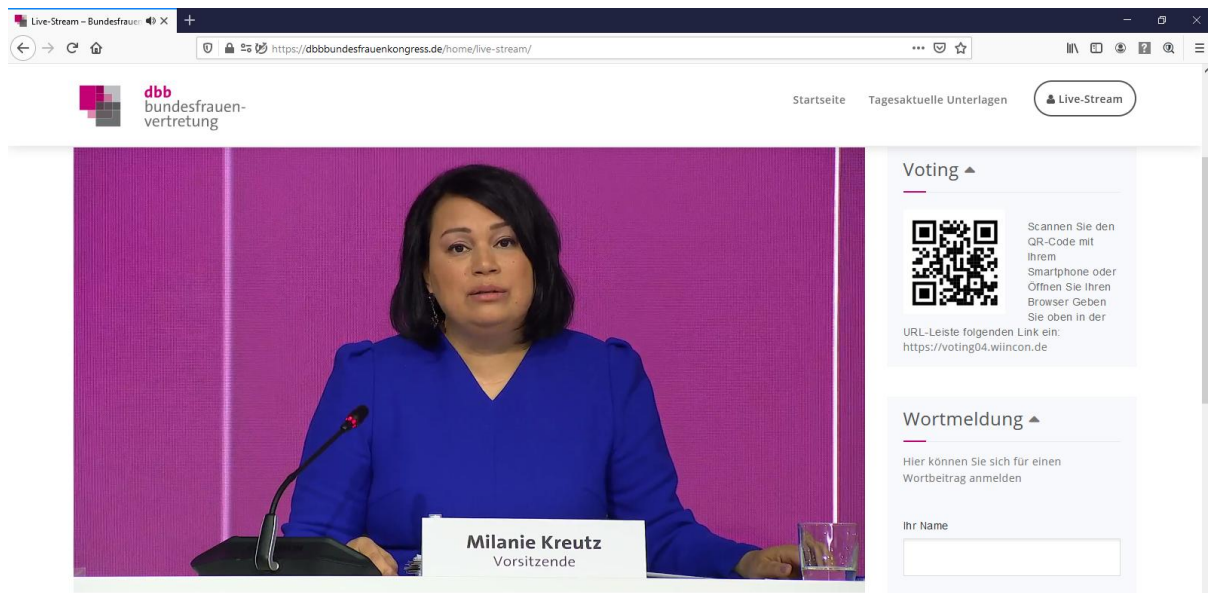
Live-Stream – Bundesfrauen

https://dbbbundesfrauenkongress.de/home/live-stream/

dbb
bundesfrauen-
vertretung

Startseite Tagesaktuelle Unterlagen Live-Stream

Milanie Kreutz
Vorsitzende

Voting

Scannen Sie den QR-Code mit Ihrem Smartphone oder Öffnen Sie Ihren Browser Geben Sie oben in der URL-Leiste folgenden Link ein: https://voting04.wiincon.de

Wortmeldung

Hier können Sie sich für einen Wortbeitrag anmelden

Ihr Name